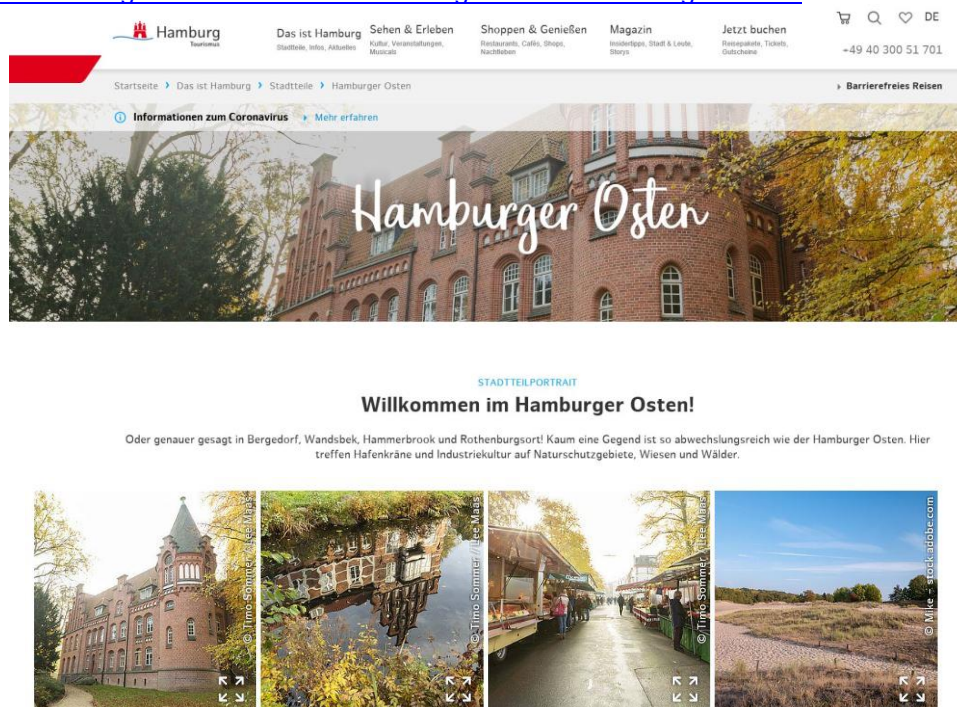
Hamburg Tourismus

Das ist Hamburg
Stadtteile, Infos, Aktuelles

Sehen & Erleben
Kultur, Veranstaltungen, Musicals

Shoppen & Genießen
Restaurants, Cafés, Shops, Nachtleben

Magazin
Insidertipps, Stadt & Leute, Storys

Jetzt buchen
Reisepakete, Tickets, Gutscheine

DE

+49 40 300 51 701

Startseite › Das ist Hamburg › Stadtteile › Hamburger Osten

› Barrierefreies Reisen

Informationen zum Coronavirus › Mehr erfahren

Hamburger Osten

STADTTEILPORTRAIT

Willkommen im Hamburger Osten!

Oder genauer gesagt in Bergedorf, Wandsbek, Hammerbrook und Rothenburgsort! Kaum eine Gegend ist so abwechslungsreich wie der Hamburger Osten. Hier treffen Hafenkräne und Industriekultur auf Naturschutzgebiete, Wiesen und Wälder.

© Timo Sommer / Kees Maas

© Timo Sommer / Kees Maas

© Timo Sommer / Kees Maas

© Mike - stock.adobe.com